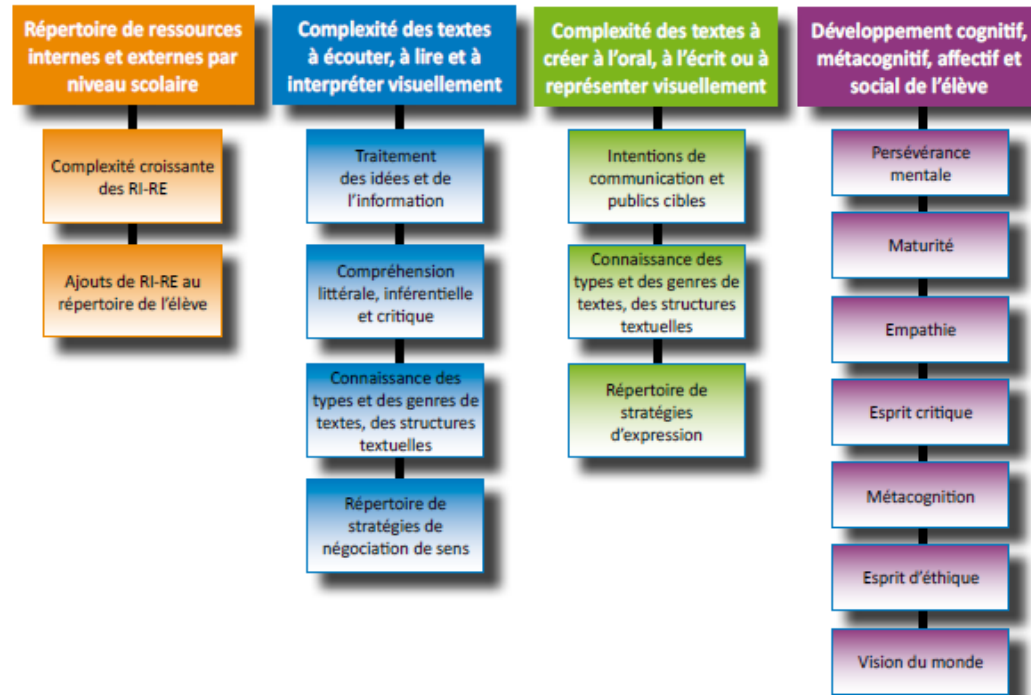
Répertoire de ressources internes et externes par niveau scolaire

Complexité croissante des RI-RE

Ajouts de RI-RE au répertoire de l'élève

Complexité des textes à écouter, à lire et à interpréter visuellement

Traitement des idées et de l'information

Compréhension littérale, inférentielle et critique

Connaissance des types et des genres de textes, des structures textuelles

Répertoire de stratégies de négociation de sens

Complexité des textes à créer à l'oral, à l'écrit ou à représenter visuellement

Intentions de communication et publics cibles

Connaissance des types et des genres de textes, des structures textuelles

Répertoire de stratégies d'expression

Développement cognitif, métacognitif, affectif et social de l'élève

Persévérance mentale

Maturité

Empathie

Esprit critique

Métacognition

Esprit d'éthique

Vision du monde